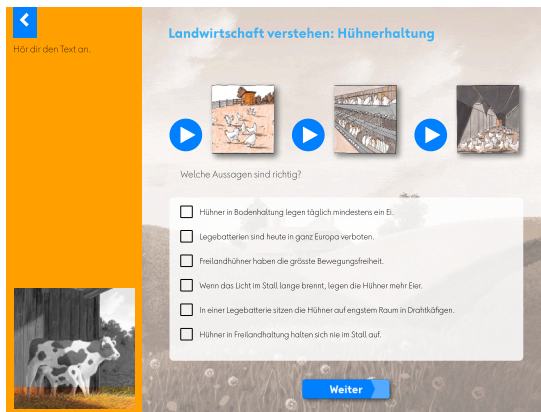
Hör dir den Text an.

Landwirtschaft verstehen: Hühnerhaltung

Welche Aussagen sind richtig?

Hühner in Bodenhaltung legen täglich mindestens ein Ei.

Legebatterien sind heute in ganz Europa verboten.

Freilandhühner haben die grösste Bewegungsfreiheit.

Wenn das Licht im Stall lange brennt, legen die Hühner mehr Eier.

In einer Legebatterie sitzen die Hühner auf engstem Raum in Drahtkäfigen.

Hühner in Freilandhaltung halten sich nie im Stall auf.

Weiter